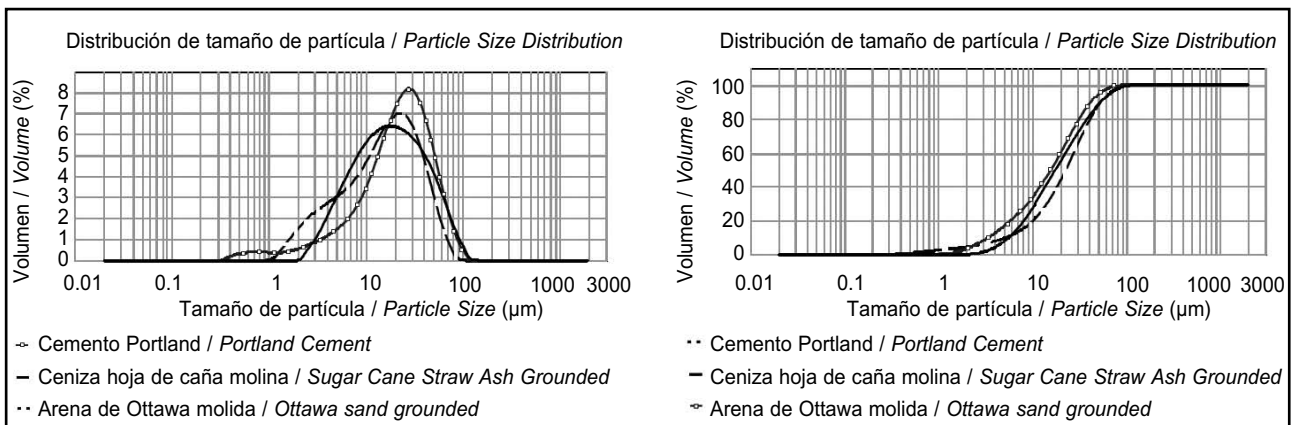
Distribución de tamaño de partícula / *Particle Size Distribution*

Volumen / *Volume* (%)

8
7
6
5
4
3
2
1
0

0.01 0.1 1 10 100 1000 3000

Tamaño de partícula / *Particle Size* (µm)

Cemento Portland / *Portland Cement*

Ceniza hoja de caña molina / *Sugar Cane Straw Ash Grounded*

Arena de Ottawa molida / *Ottawa sand grounded*

Distribución de tamaño de partícula / *Particle Size Distribution*

Volumen / *Volume* (%)

100
80
60
40
20
0

0.01 0.1 1 10 100 1000 3000

Tamaño de partícula / *Particle Size* (µm)

Cemento Portland / *Portland Cement*

Ceniza hoja de caña molina / *Sugar Cane Straw Ash Grounded*

Arena de Ottawa molida / *Ottawa sand grounded*